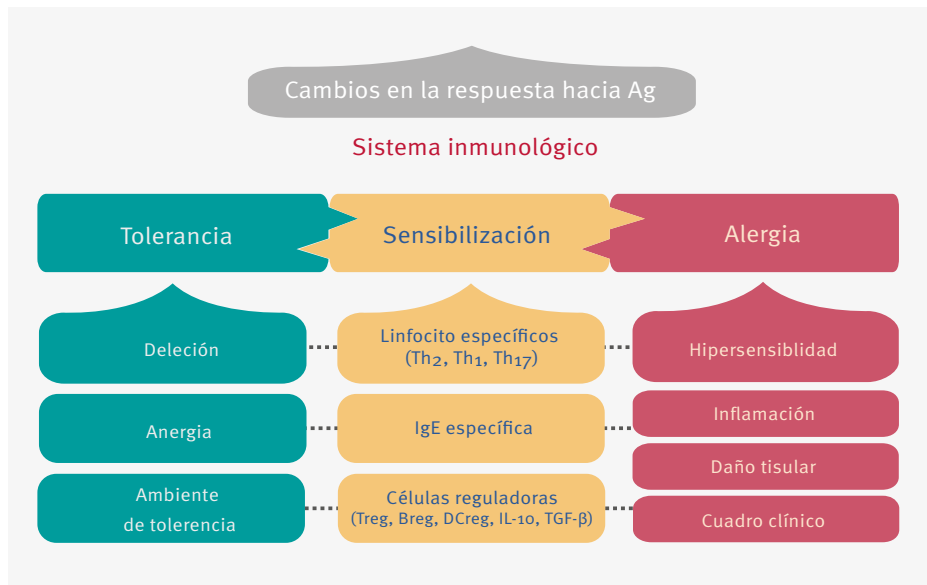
Cambios en la respuesta hacia Ag

Sistema inmunológico

Tolerancia

Sensibilización

Alergia

Deleción

Linfocito específicos ($Th_2$, $Th_1$, $Th_{17}$)

Hipersensiblidad

Anergia

IgE específica

Inflamación

Daño tisular

Ambiente de tolerencia

Células reguladoras (Treg, Breg, DCreg, IL-10, TGF-β)

Cuadro clínico